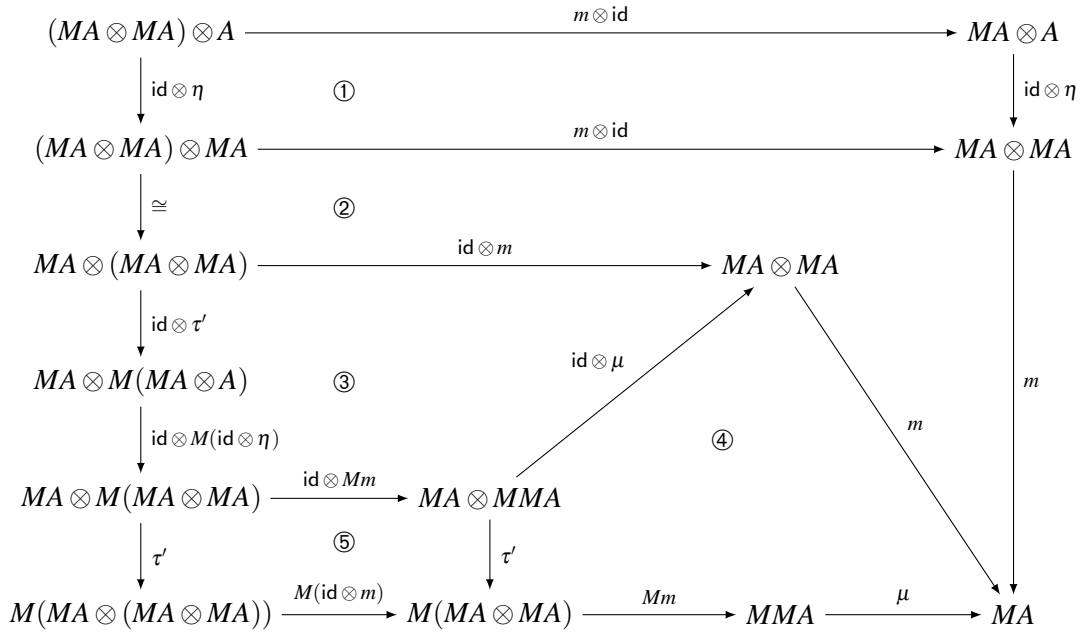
$(MA \otimes MA) \otimes A$ $\xrightarrow{m \otimes \mathsf{id}}$ $MA \otimes A$

$\mathsf{id} \otimes \eta$ ① $\mathsf{id} \otimes \eta$

$(MA \otimes MA) \otimes MA$ $\xrightarrow{m \otimes \mathsf{id}}$ $MA \otimes MA$

$\cong$ ②

$MA \otimes (MA \otimes MA)$ $\xrightarrow{\mathsf{id} \otimes m}$ $MA \otimes MA$

$\mathsf{id} \otimes \tau'$

$MA \otimes M(MA \otimes A)$ ③ $\mathsf{id} \otimes \mu$ $m$

$\mathsf{id} \otimes M(\mathsf{id} \otimes \eta)$ ④ $m$

$MA \otimes M(MA \otimes MA)$ $\xrightarrow{\mathsf{id} \otimes Mm}$ $MA \otimes MMA$

$\tau'$ ⑤ $\tau'$

$M(MA \otimes (MA \otimes MA))$ $\xrightarrow{M(\mathsf{id} \otimes m)}$ $M(MA \otimes MA)$ $\xrightarrow{Mm}$ $MMA$ $\xrightarrow{\mu}$ $MA$